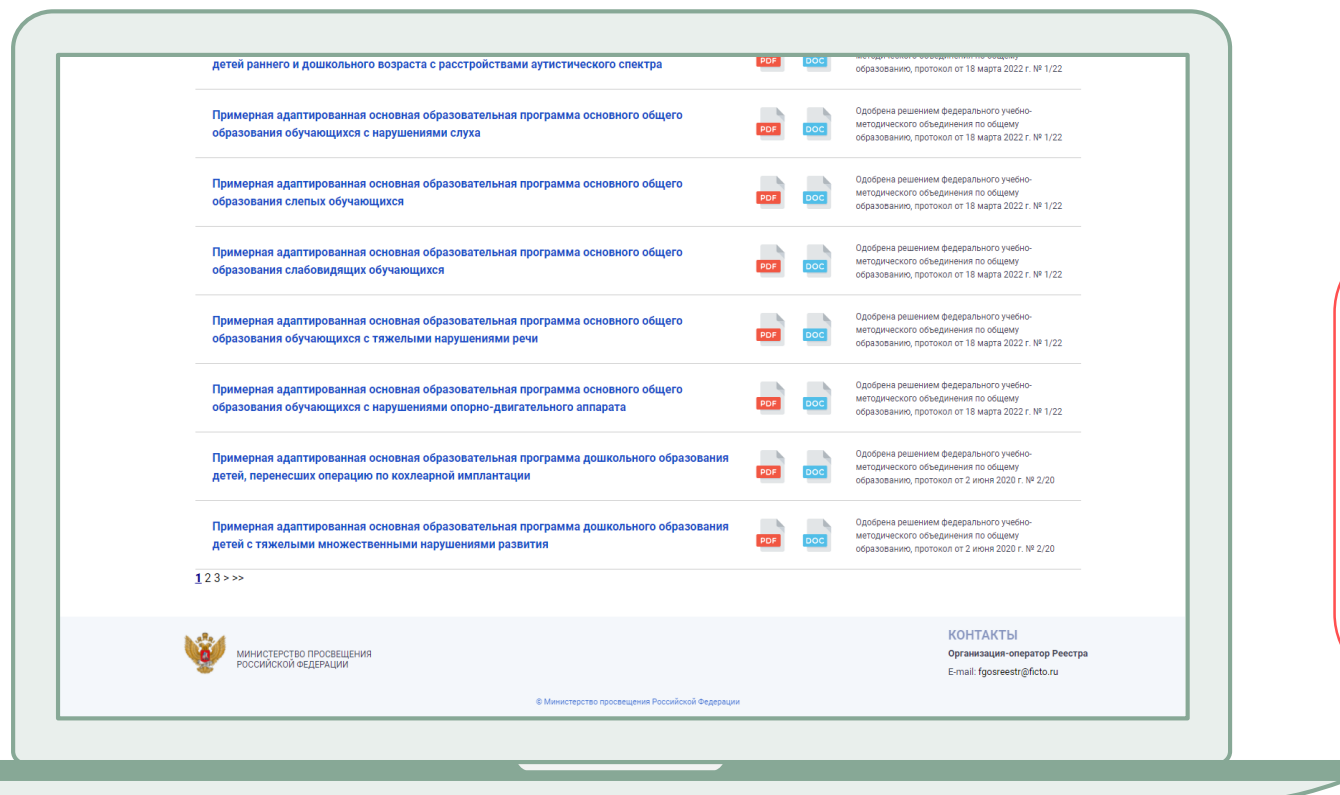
детей раннего и дошкольного возраста с расстройствами аутистического спектра PDF DOC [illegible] образованию, протокол от 18 марта 2022 г. № 1/22

Примерная адаптированная основная образовательная программа основного общего образования обучающихся с нарушениями слуха PDF DOC Одобрена решением федерального учебно-методического объединения по общему образованию, протокол от 18 марта 2022 г. № 1/22

Примерная адаптированная основная образовательная программа основного общего образования слепых обучающихся PDF DOC Одобрена решением федерального учебно-методического объединения по общему образованию, протокол от 18 марта 2022 г. № 1/22

Примерная адаптированная основная образовательная программа основного общего образования слабовидящих обучающихся PDF DOC Одобрена решением федерального учебно-методического объединения по общему образованию, протокол от 18 марта 2022 г. № 1/22

Примерная адаптированная основная образовательная программа основного общего образования обучающихся с тяжелыми нарушениями речи PDF DOC Одобрена решением федерального учебно-методического объединения по общему образованию, протокол от 18 марта 2022 г. № 1/22

Примерная адаптированная основная образовательная программа основного общего образования обучающихся с нарушениями опорно-двигательного аппарата PDF DOC Одобрена решением федерального учебно-методического объединения по общему образованию, протокол от 18 марта 2022 г. № 1/22

Примерная адаптированная основная образовательная программа дошкольного образования детей, перенесших операцию по кохлеарной имплантации PDF DOC Одобрена решением федерального учебно-методического объединения по общему образованию, протокол от 2 июня 2020 г. № 2/20

Примерная адаптированная основная образовательная программа дошкольного образования детей с тяжелыми множественными нарушениями развития PDF DOC Одобрена решением федерального учебно-методического объединения по общему образованию, протокол от 2 июня 2020 г. № 2/20

1 2 3 > >>

МИНИСТЕРСТВО ПРОСВЕЩЕНИЯ РОССИЙСКОЙ ФЕДЕРАЦИИ

КОНТАКТЫ
Организация-оператор Реестра
E-mail: fgosreestr@ficto.ru

© Министерство просвещения Российской Федерации